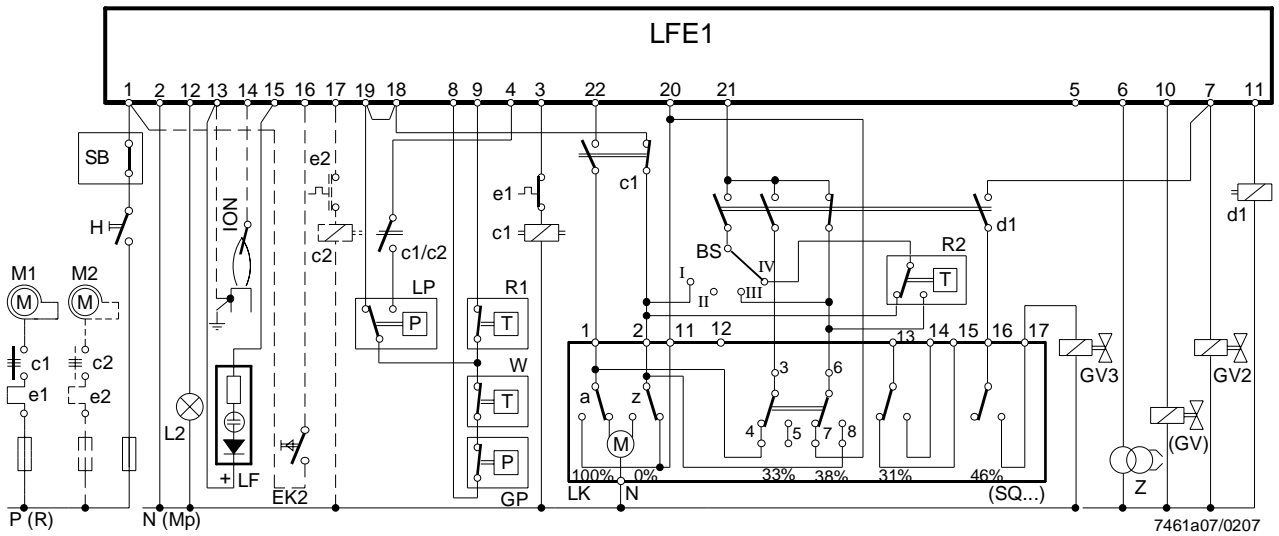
LFE1

1 2 12 13 14 15 16 17 19 18 8 9 4 3 22 20 21 5 6 10 7 11

SB
H
M1 M2
c1 c2
e1 e2
ION
e2
c2
c1/c2
LP
P
e1
c1
c1
R1
T
W
T
P
GP
L2
+ LF
EK2
BS
I
II
III
IV
R2
T
d1
d1
1 2 11 12 13 14 15 16 17
a z
M
3 6
4 5 7 8
100% 0% 33% 38% 31% 46%
LK N (SQ...)
GV3
GV2
(GV)
Z
P (R)
N (Mp)
7461a07/0207